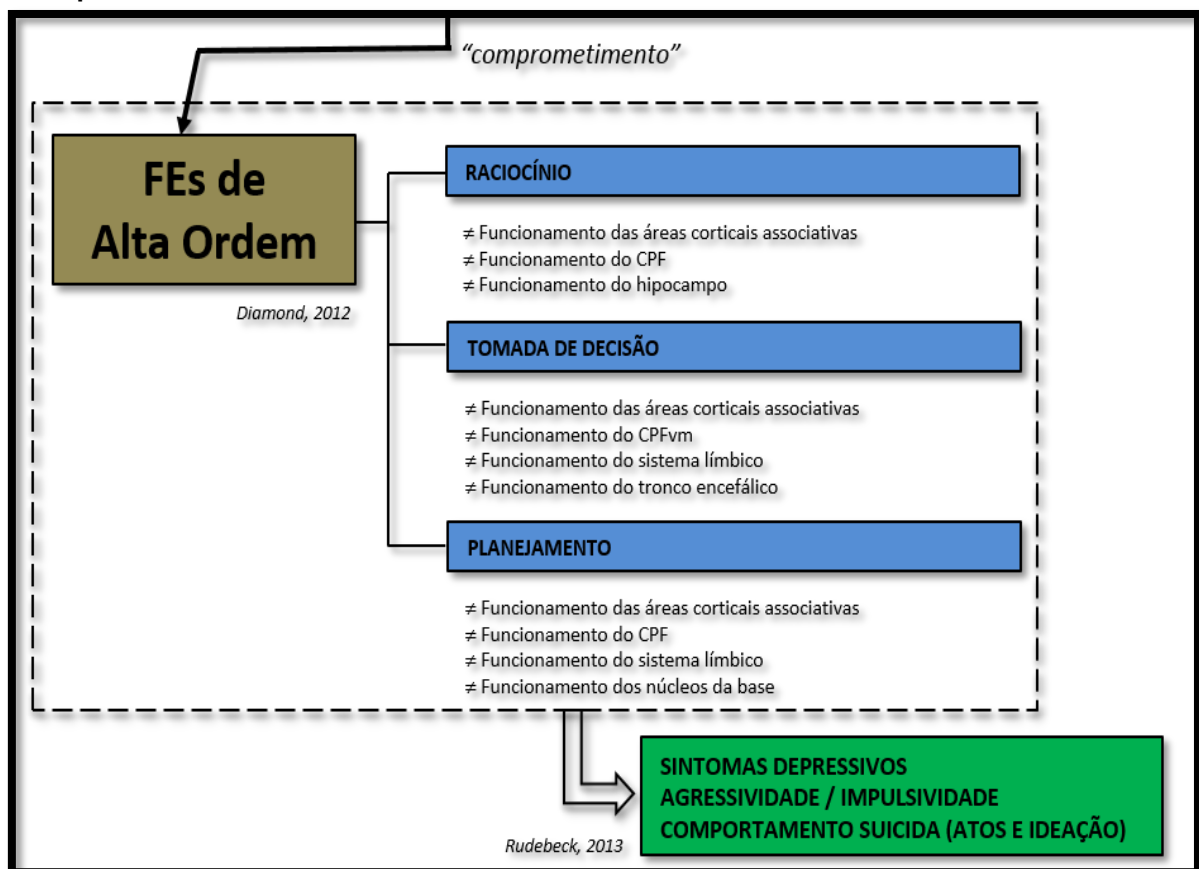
"comprometimento"

FEs de Alta Ordem

Diamond, 2012

RACIOCÍNIO

≠ Funcionamento das áreas corticais associativas
≠ Funcionamento do CPF
≠ Funcionamento do hipocampo

TOMADA DE DECISÃO

≠ Funcionamento das áreas corticais associativas
≠ Funcionamento do CPFvm
≠ Funcionamento do sistema límbico
≠ Funcionamento do tronco encefálico

PLANEJAMENTO

≠ Funcionamento das áreas corticais associativas
≠ Funcionamento do CPF
≠ Funcionamento do sistema límbico
≠ Funcionamento dos núcleos da base

SINTOMAS DEPRESSIVOS
AGRESSIVIDADE / IMPULSIVIDADE
COMPORTAMENTO SUICIDA (ATOS E IDEAÇÃO)

Rudebeck, 2013